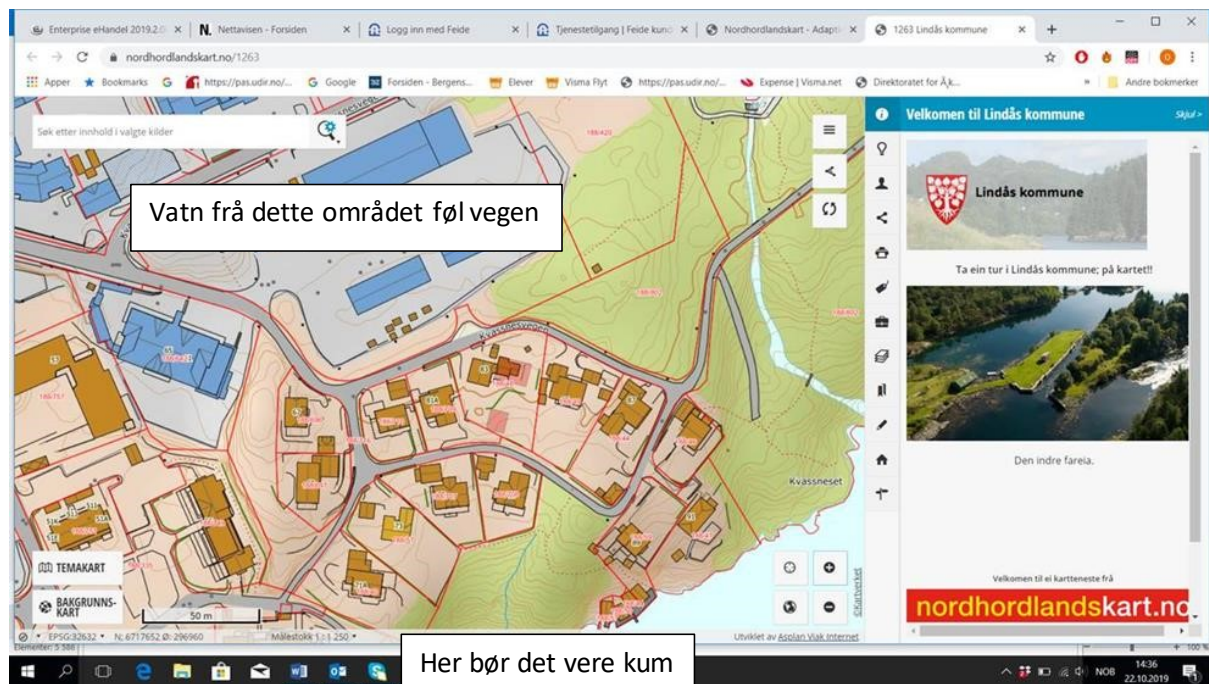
Enterprise eHandel 2019.2.0 × N. Nettavisen - Forsiden × Logg inn med Feide × Tjenestetilgang | Feide kund × Nordhordlandskart - Adapti × 1263 Lindås kommune × +

nordhordlandskart.no/1263

Apper Bookmarks G https://pas.udir.no/... G Google Forsiden - Bergens... Elever Visma Flyt https://pas.udir.no/... Expense | Visma.net Direktoratet for Åk... » Andre bokmerker

Søk etter innhold i valgte kilder

Vatn frå dette området føl vegen

Kvassnesvegen

Kvassneset

TEMAKART

BAKGRUNNS-KART

50 m

EPSG:32632 N: 6717652 Ø: 296960 Målestokk 1: 1 250

Utviklet av Asplan Viak Internet

©Kartverket

Velkomen til Lindås kommune

Skjul >

Lindås kommune

Ta ein tur i Lindås kommune; på kartet!!

Den indre fareia.

Velkomen til ei karttenste frå

nordhordlandskart.no

Elementer: 5 588

Her bør det vere kum

NOB 14:36 22.10.2019